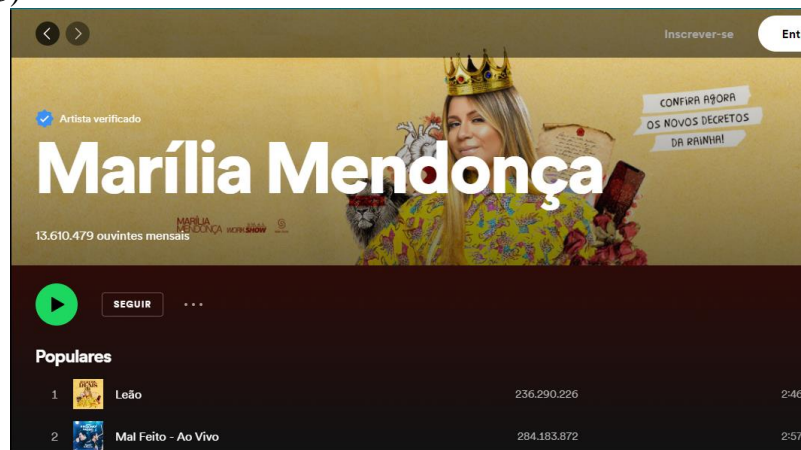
Inscrever-se

Ent

Artista verificado

Marília Mendonça

CONFIRA AGORA OS NOVOS DECRETOS DA RAINHA!

MARÍLIA MENDONÇA WORKSHOW

13.610.479 ouvintes mensais

SEGUIR

...

Populares

| 1 | Leão | 236.290.226 | 2:46 |
|---|---|---|---|
| 2 | Mal Feito - Ao Vivo | 284.183.872 | 2:57 |